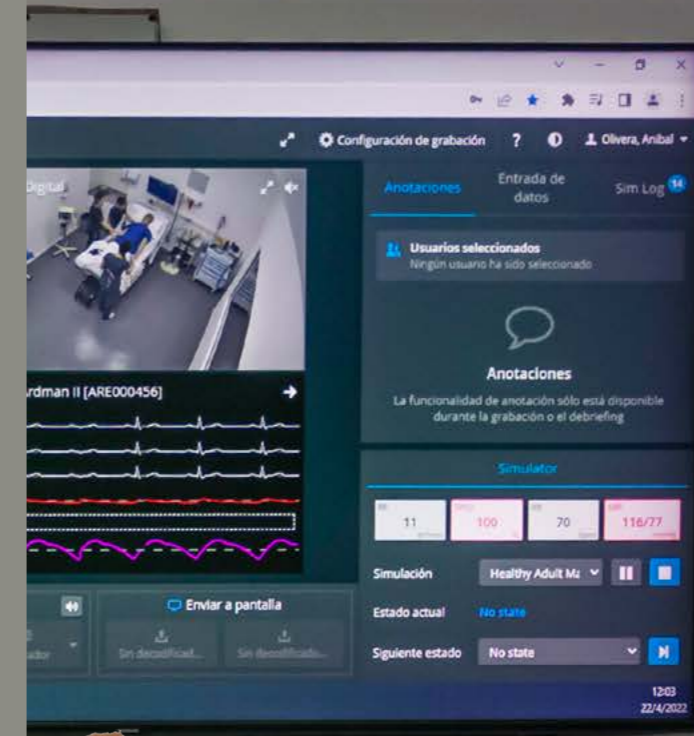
Configuración de grabación ? Olivera, Anibal

Digital

Anotaciones
Entrada de datos
Sim Log 14

Usuarios seleccionados
Ningún usuario ha sido seleccionado

Anotaciones
La funcionalidad de anotación sólo está disponible durante la grabación o el debriefing

rdman II [ARE000456]

Simulator

11
100
70
116/77

Simulación
Healthy Adult M

Estado actual
No state

Siguiente estado
No state

Enviar a pantalla
Sin decodificad...
Sin decodificado...

12:03
22/4/2022